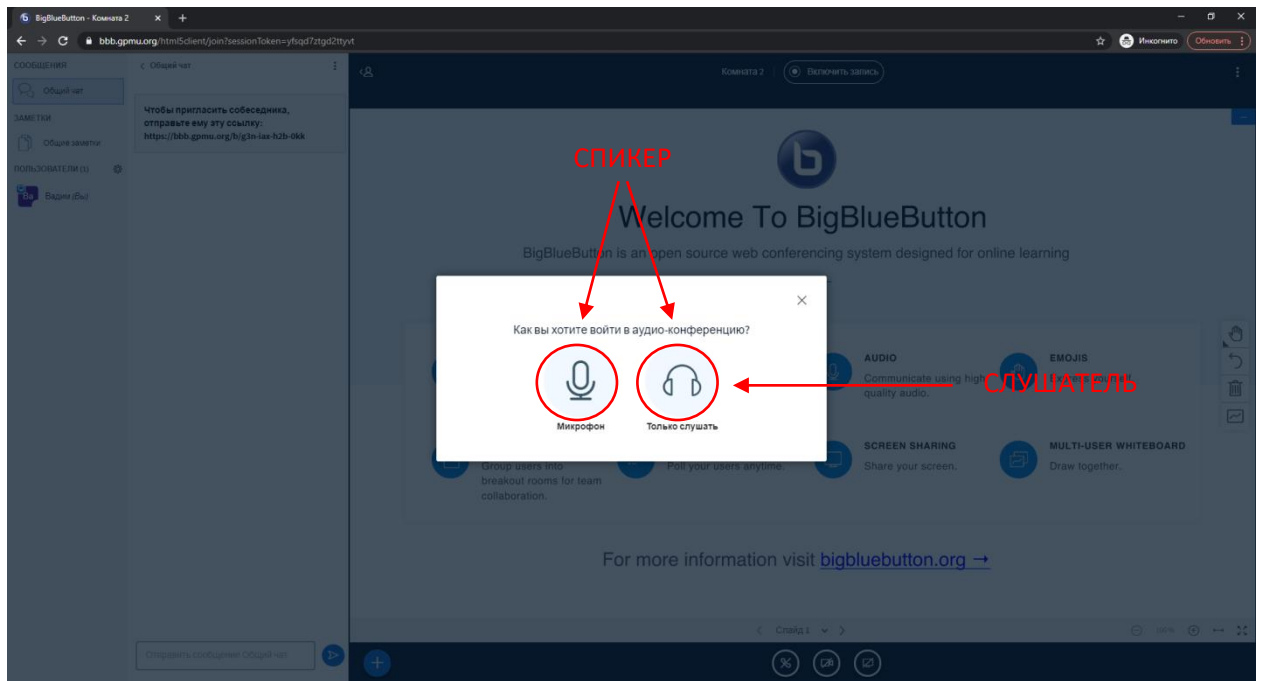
BigBlueButton - Комната 2

bbb.gpmu.org/html5client/join?sessionToken=yfsqd7ztgd2ttyvt

Инкогнито

Обновить

СООБЩЕНИЯ

Общий чат

ЗАМЕТКИ

Общие заметки

ПОЛЬЗОВАТЕЛИ (1)

Ва

Вадим (Вы)

< Общий чат

Чтобы пригласить собеседника, отправьте ему эту ссылку: https://bbb.gpmu.org/b/g3n-ias-h2b-0kk

Отправить сообщение Общий чат

Комната 2

Включить запись

СПИКЕР

Welcome To BigBlueButton

BigBlueButton is an open source web conferencing system designed for online learning

Как вы хотите войти в аудио-конференцию?

Микрофон

Только слушать

СЛУШАТЕЛЬ

AUDIO

Communicate using high quality audio.

EMOJIS

SCREEN SHARING

Share your screen.

MULTI-USER WHITEBOARD

Draw together.

Group users into breakout rooms for team collaboration.

Poll your users anytime.

For more information visit bigbluebutton.org →

Слайд 1

100%